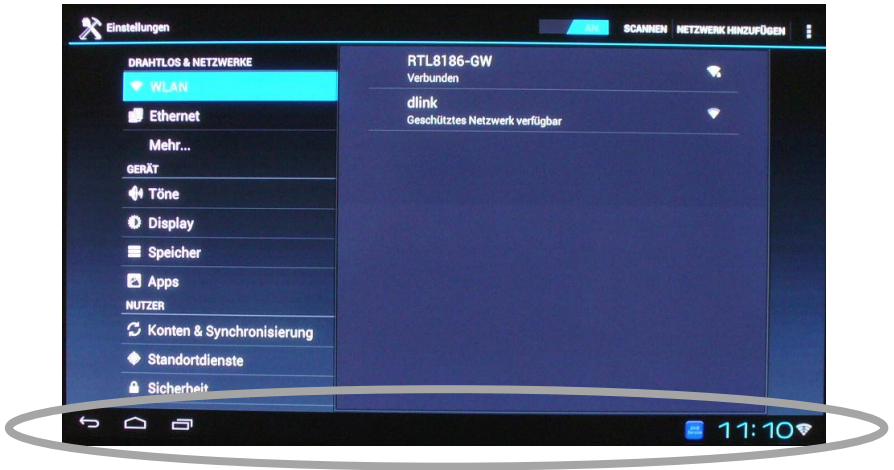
Einstellungen

AN SCANNEN NETZWERK HINZUFÜGEN

DRAHTLOS & NETZWERKE
WLAN
Ethernet
Mehr...
GERÄT
Töne
Display
Speicher
Apps
NUTZER
Konten & Synchronisierung
Standortdienste
Sicherheit

RTL8186-GW
Verbunden

dlink
Geschütztes Netzwerk verfügbar

11:10